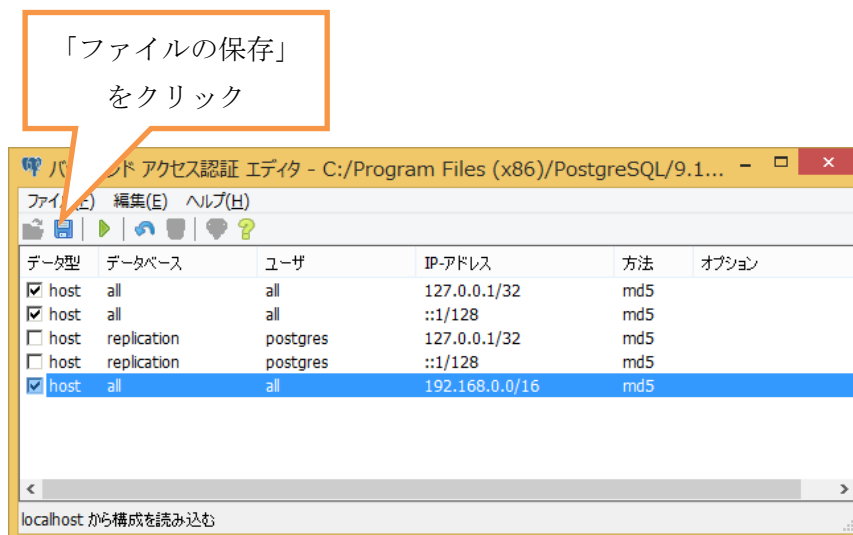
「ファイルの保存」
をクリック

バ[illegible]ド アクセス認証 エディタ - C:/Program Files (x86)/PostgreSQL/9.1...

ファイル(F) 編集(E) ヘルプ(H)

| データ型 | データベース | ユーザ | IP-アドレス | 方法 | オプション |
|---|---|---|---|---|---|
| ☑ host | all | all | 127.0.0.1/32 | md5 | |
| ☑ host | all | all | ::1/128 | md5 | |
| ☐ host | replication | postgres | 127.0.0.1/32 | md5 | |
| ☐ host | replication | postgres | ::1/128 | md5 | |
| ☑ host | all | all | 192.168.0.0/16 | md5 | |

localhost から構成を読み込む